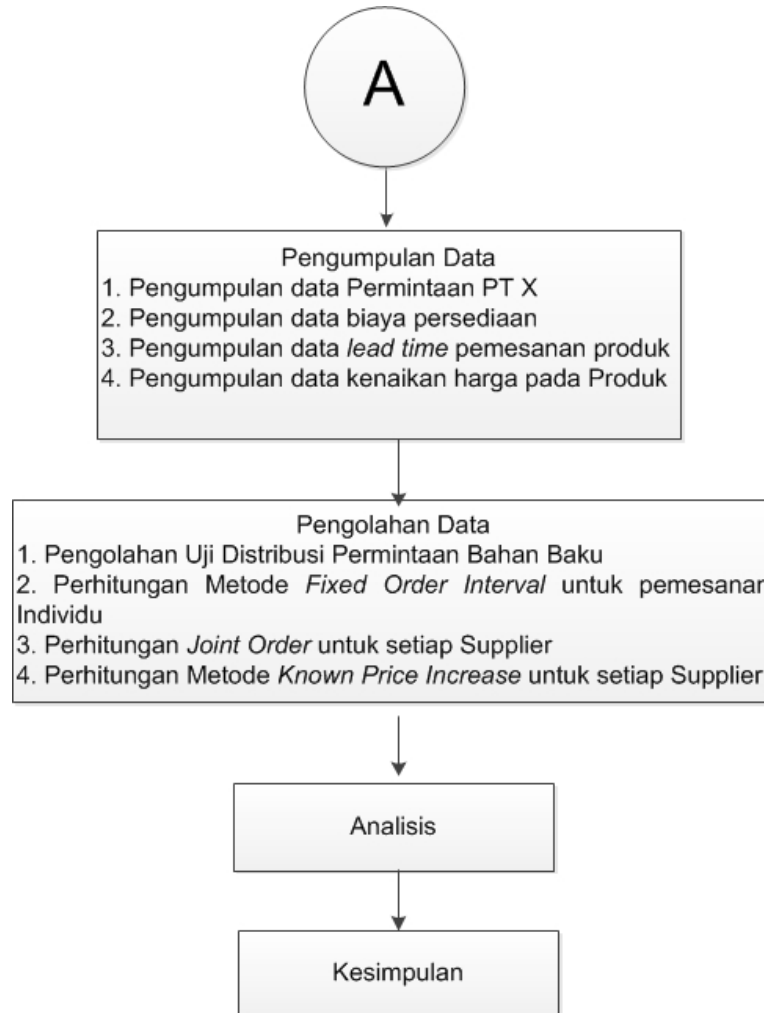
A

Pengumpulan Data
1. Pengumpulan data Permintaan PT X
2. Pengumpulan data biaya persediaan
3. Pengumpulan data lead time pemesanan produk
4. Pengumpulan data kenaikan harga pada Produk

Pengolahan Data
1. Pengolahan Uji Distribusi Permintaan Bahan Baku
2. Perhitungan Metode Fixed Order Interval untuk pemesanan Individu
3. Perhitungan Joint Order untuk setiap Supplier
4. Perhitungan Metode Known Price Increase untuk setiap Supplier

Analisis

Kesimpulan